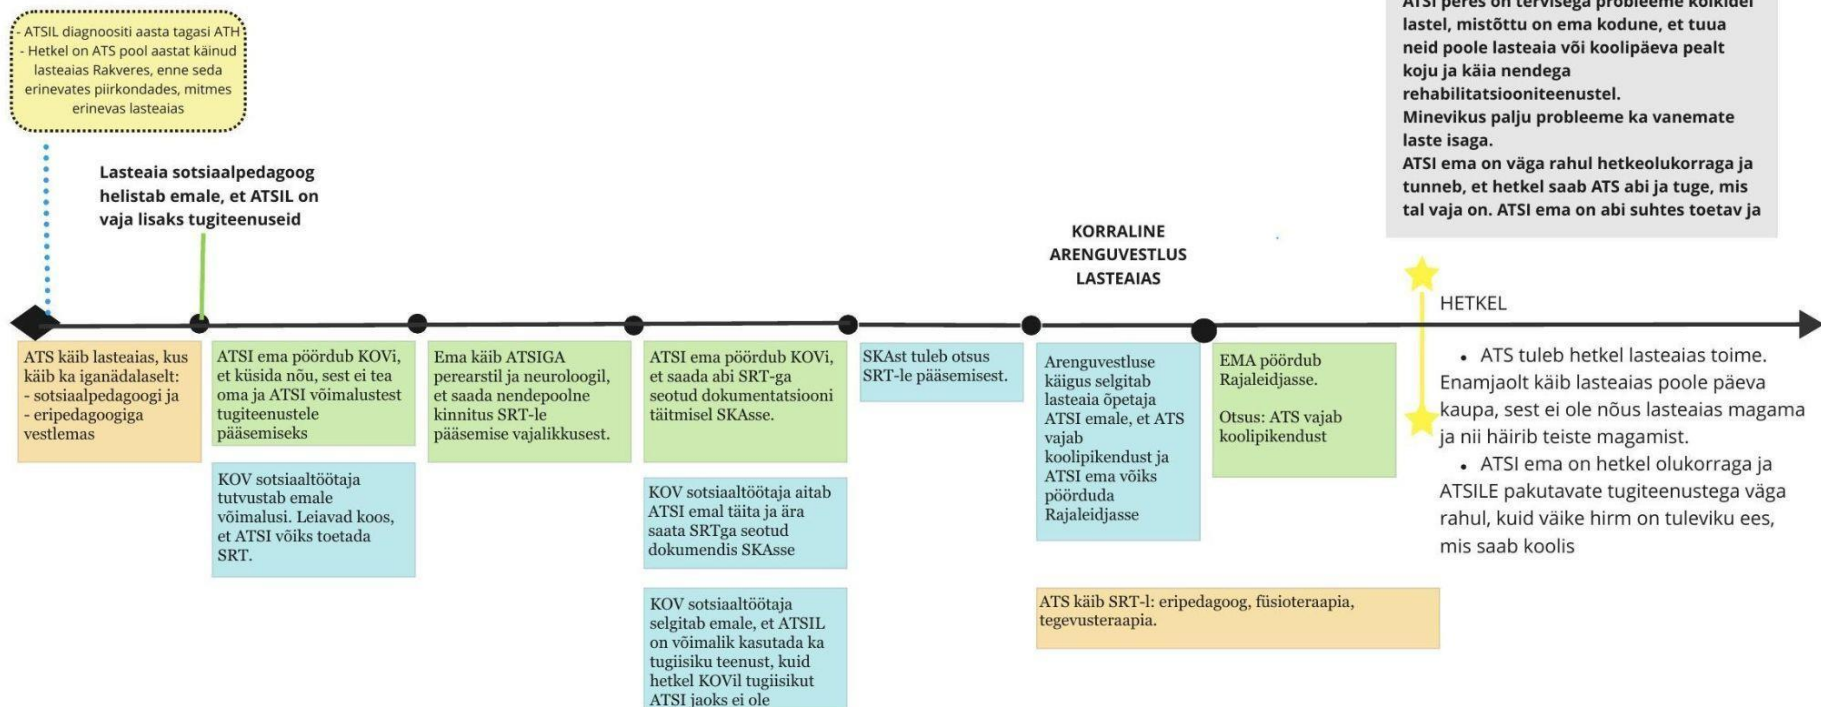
- ATSIL diagnoositi aasta tagasi ATH
- Hetkel on ATS pool aastat käinud lasteaias Rakveres, enne seda erinevates piirkondades, mitmes erinevas lasteaias

Lasteaia sotsiaalpedagoog helistab emale, et ATSIL on vaja lisaks tugiteenuseid

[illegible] peres on tervisega probleeme kõikidel lastel, mistõttu on ema kodune, et tuua neid poole lasteaia või koolipäeva pealt koju ja käia nendega rehabilitatsiooniteenustel.
Minevikus palju probleeme ka vanemate laste isaga.
ATSI ema on väga rahul hetkeolukorraga ja tunneb, et hetkel saab ATS abi ja tuge, mis tal vaja on. ATSI ema on abi suhtes toetav ja

KORRALINE ARENGUVESTLUS LASTEAIAS

HETKEL

ATS käib lasteaias, kus käib ka iganädalaselt:
- sotsiaalpedagoogi ja
- eripedagoogiga vestlemas

ATSI ema pöördub KOVi, et küsida nõu, sest ei tea oma ja ATSI võimalustest tugiteenustele pääsemiseks

KOV sotsiaaltöötaja tutvustab emale võimalusi. Leiavad koos, et ATSI võiks toetada SRT.

Ema käib ATSIGA perearstil ja neuroloogil, et saada nendepoolne kinnitus SRT-le pääsemise vajalikkusest.

ATSI ema pöördub KOVi, et saada abi SRT-ga seotud dokumentatsiooni täitmisel SKAsse.

KOV sotsiaaltöötaja aitab ATSI emal täita ja ära saata SRTga seotud dokumendis SKAsse

KOV sotsiaaltöötaja selgitab emale, et ATSIL on võimalik kasutada ka tugiisiku teenust, kuid hetkel KOVil tugiisikut ATSI jaoks ei ole

SKAst tuleb otsus SRT-le pääsemisest.

Arenguvestluse käigus selgitab lasteaia õpetaja ATSI emale, et ATS vajab koolipikendust ja ATSI ema võiks pöörduda Rajaleidjasse

EMA pöördub Rajaleidjasse.

Otsus: ATS vajab koolipikendust

ATS käib SRT-l: eripedagoog, füsioteraapia, tegevusteraapia.

• ATS tuleb hetkel lasteaias toime. Enamjaolt käib lasteaias poole päeva kaupa, sest ei ole nõus lasteaias magama ja nii häirib teiste magamist.
• ATSI ema on hetkel olukorraga ja ATSILE pakutavate tugiteenustega väga rahul, kuid väike hirm on tuleviku ees, mis saab koolis